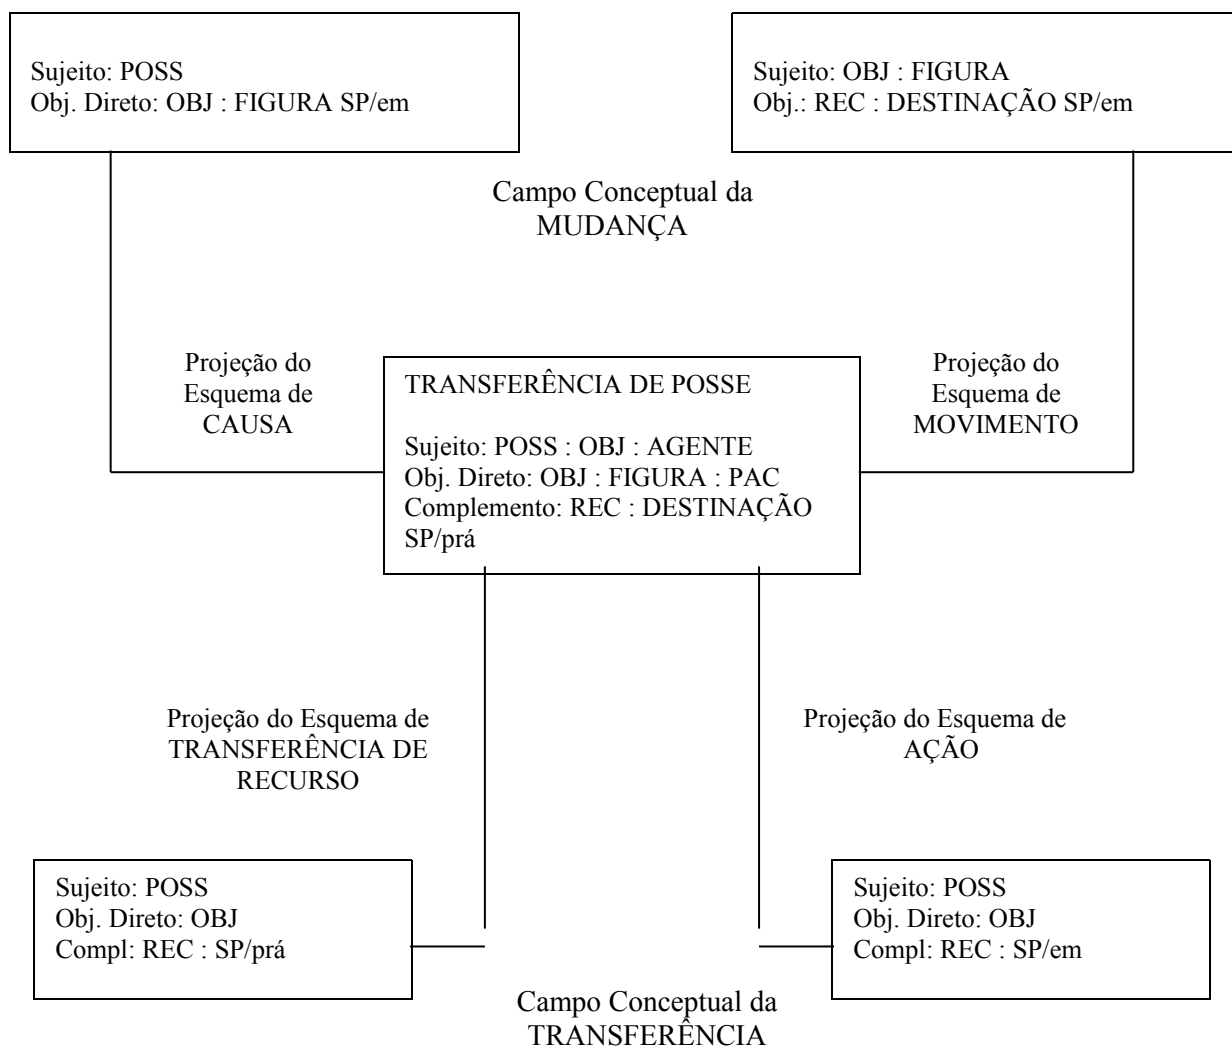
Sujeito: POSS
Obj. Direto: OBJ : FIGURA SP/em

Sujeito: OBJ : FIGURA
Obj.: REC : DESTINAÇÃO SP/em

Campo Conceptual da MUDANÇA

Projeção do Esquema de CAUSA

TRANSFERÊNCIA DE POSSE

Sujeito: POSS : OBJ : AGENTE
Obj. Direto: OBJ : FIGURA : PAC
Complemento: REC : DESTINAÇÃO SP/prá

Projeção do Esquema de MOVIMENTO

Projeção do Esquema de TRANSFERÊNCIA DE RECURSO

Projeção do Esquema de AÇÃO

Sujeito: POSS
Obj. Direto: OBJ
Compl: REC : SP/prá

Sujeito: POSS
Obj. Direto: OBJ
Compl: REC : SP/em

Campo Conceptual da TRANSFERÊNCIA